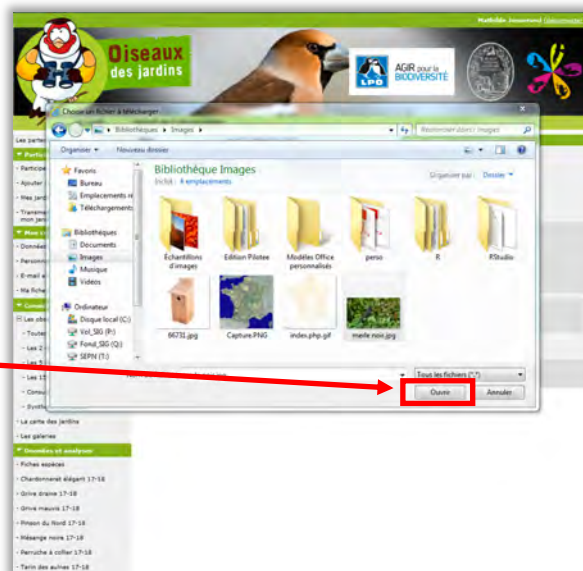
Mathilde Jouannet Déconnexion

Oiseaux des jardins

LPO

AGIR pour la BIODIVERSITÉ

Choisir un fichier à télécharger

Bibliothèques ▸ Images ▸

Rechercher dans : Images

Organiser ▾ Nouveau dossier

Favoris
Bureau
Emplacements r
Téléchargements

Bibliothèques
Documents
Images
Musique
Vidéos

Ordinateur
Disque local (C:)
Vol_SIG (P:)
Fonut_SIG (Q:)
SEPN (T:)

Bibliothèque Images
Inclut : 4 emplacements

Organiser par : Dossier ▾

Échantillons d'images
Edition Pilotee
Modèles Office personnalisés
perso
R
RStudio
86731.jpg
Capture.PNG
index.php.gif
merle noir.jpg

Tous les fichiers (*.*)

Ouvrir
Annuler

Les parte
Partic
- Participe
- Ajouter
- Mes jard
- Transme mon jar
Mon c
- Donnée
- Personn
- E-mail e
- Ma fiche
Consu
Les obs
- Toute
- Les 2
- Les 5
- Les 15
- Consu
- Synth
- La carte des jardins
- Les galeries
Données et analyser
- Fiches espèces
- Chardonneret élégant 17-18
- Grive draine 17-18
- Grive mauvis 17-18
- Pinson du Nord 17-18
- Mésange noire 17-18
- Perruche à collier 17-18
- Tarin des aulnes 17-18